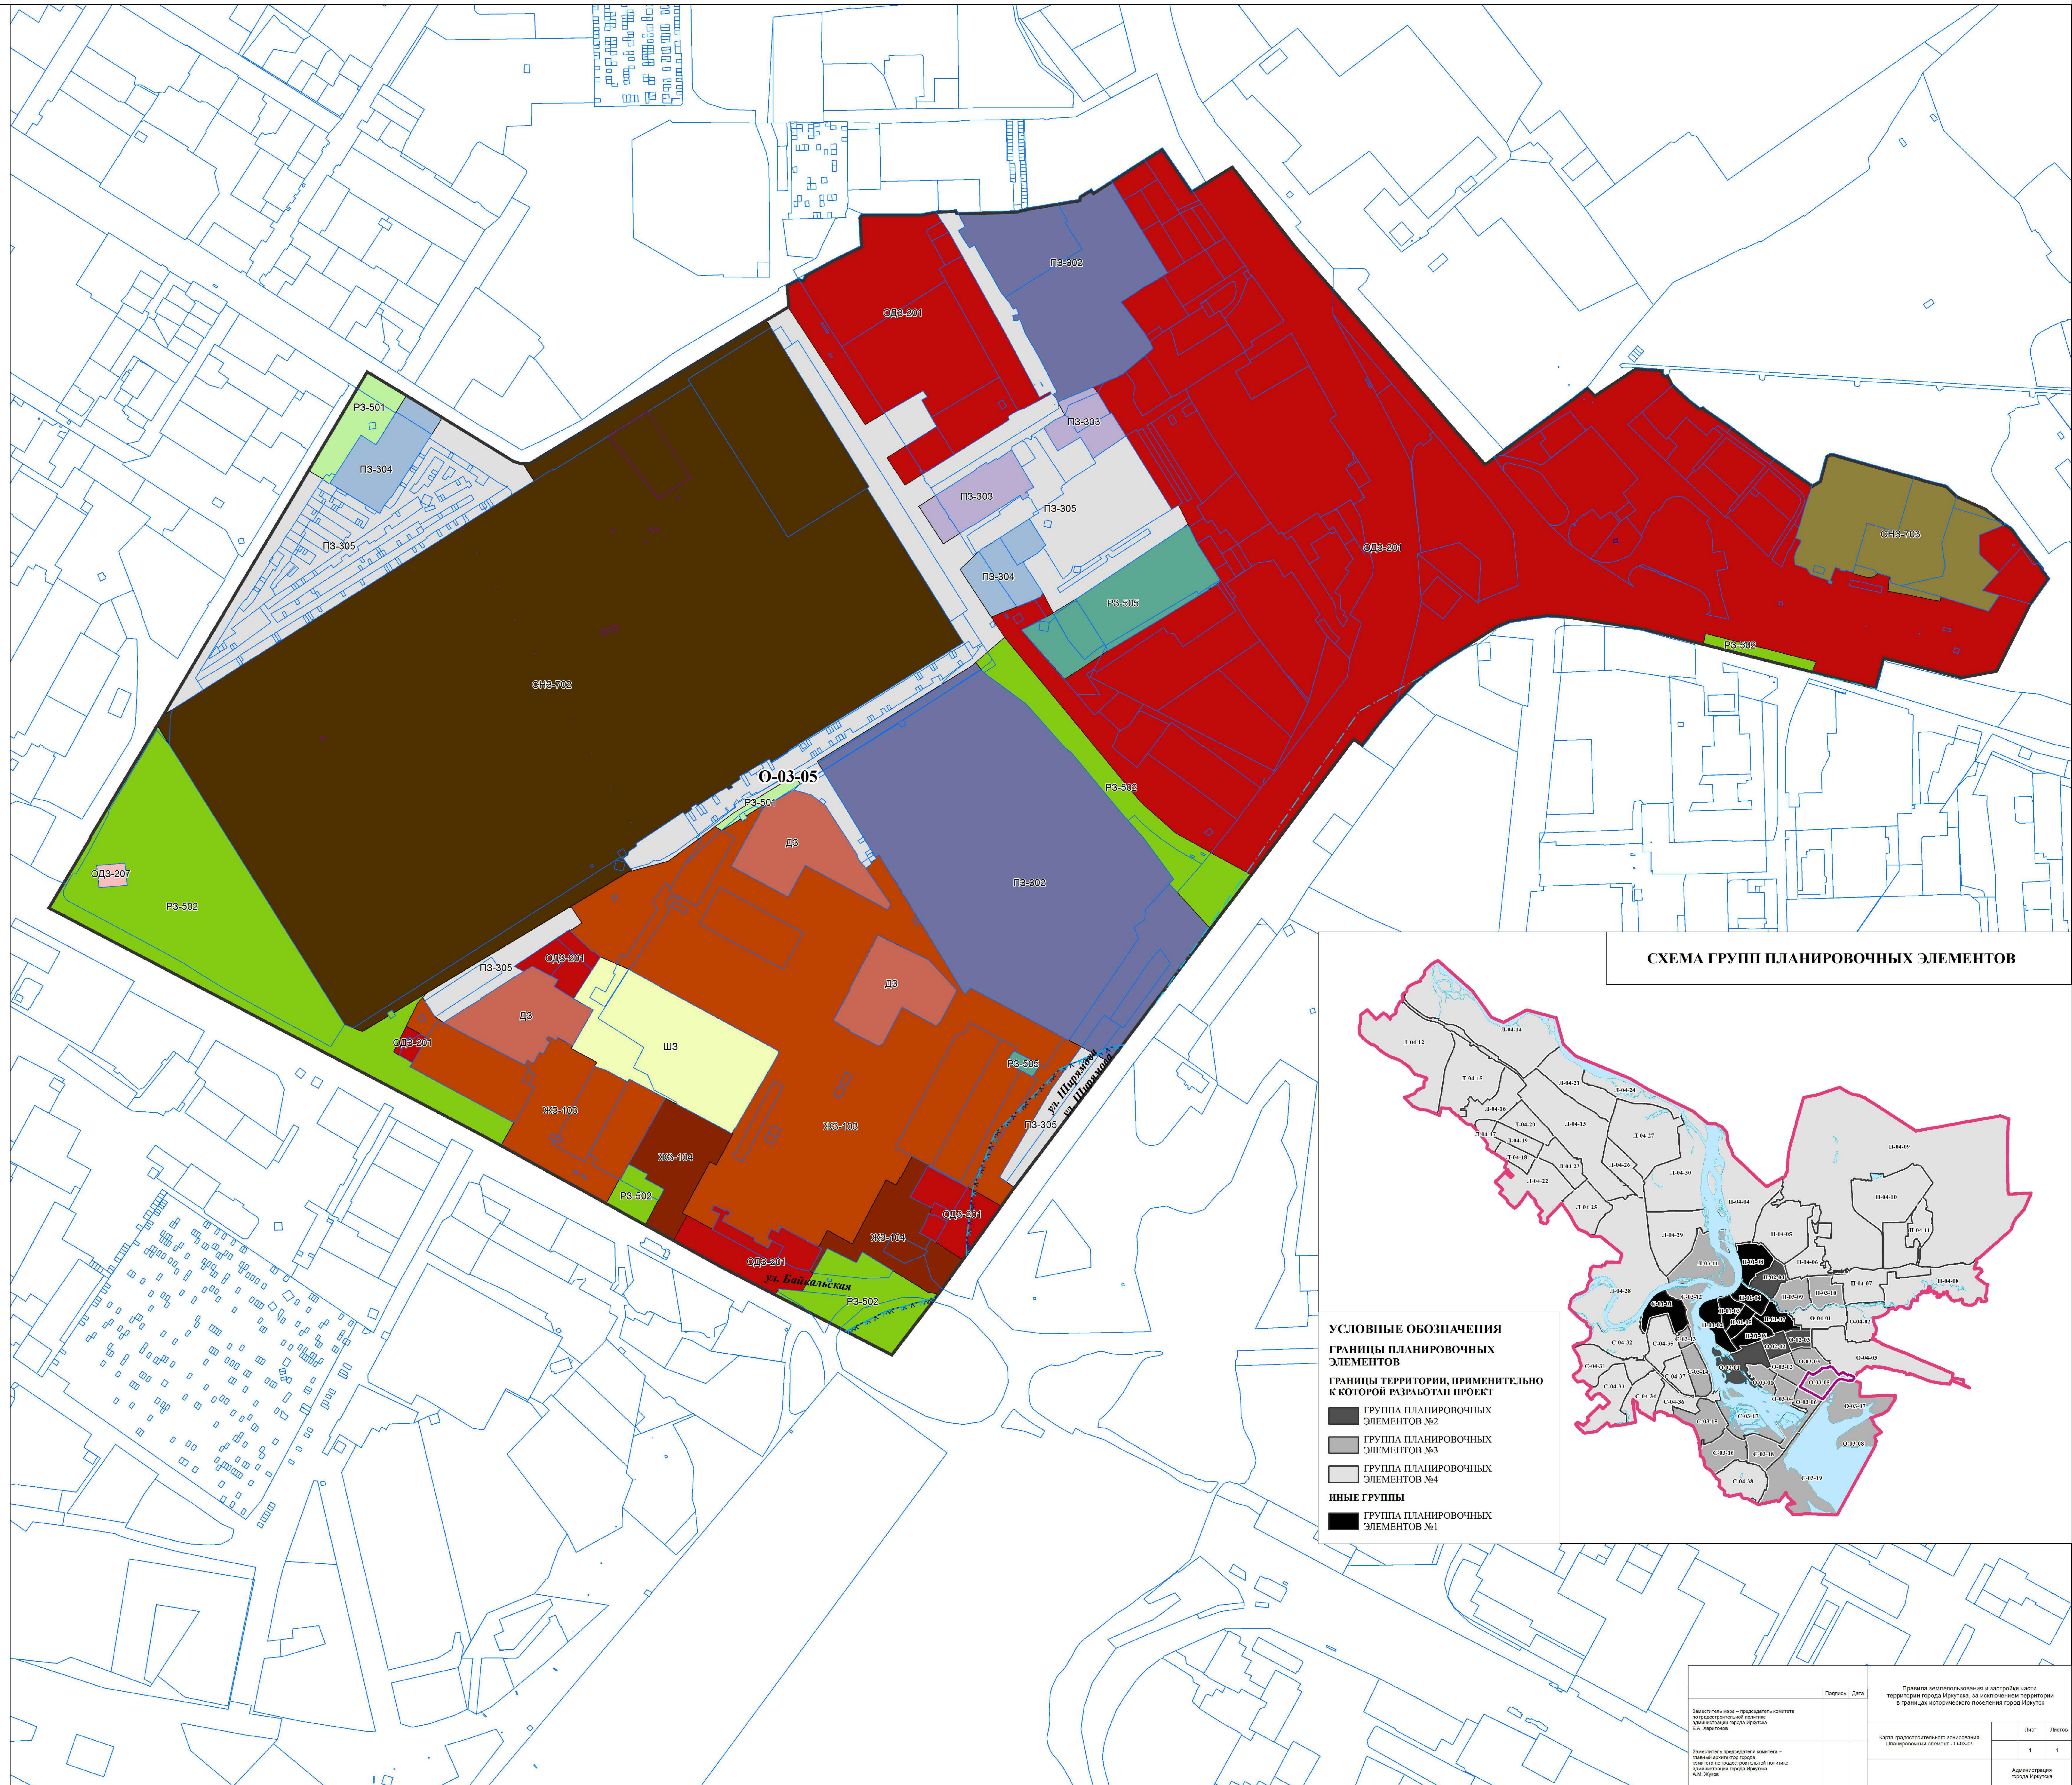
ПЗ-302

ОДЗ-201

ПЗ-303

РЗ-501

ПЗ-304

ПЗ-303

ПЗ-305

ПЗ-305

ОДЗ-201

СНЗ-703

ПЗ-304

РЗ-505

РЗ-502

СНЗ-702

О-03-05

РЗ-501

РЗ-502

ДЗ

ПЗ-302

ОДЗ-207

РЗ-502

ПЗ-305

ОДЗ-201

ДЗ

ДЗ

ШЗ

ОДЗ-201

РЗ-505

ул. Ширямова

ЖЗ-103

ЖЗ-103

ПЗ-305

ЖЗ-104

РЗ-502

ОДЗ-201

ЖЗ-104

ОДЗ-201

ул. Байкальская

РЗ-502

СХЕМА ГРУПП ПЛАНИРОВОЧНЫХ ЭЛЕМЕНТОВ

УСЛОВНЫЕ ОБОЗНАЧЕНИЯ

ГРАНИЦЫ ПЛАНИРОВОЧНЫХ ЭЛЕМЕНТОВ

ГРАНИЦЫ ТЕРРИТОРИИ, ПРИМЕНИТЕЛЬНО К КОТОРОЙ РАЗРАБОТАН ПРОЕКТ

ГРУППА ПЛАНИРОВОЧНЫХ ЭЛЕМЕНТОВ №2

ГРУППА ПЛАНИРОВОЧНЫХ ЭЛЕМЕНТОВ №3

ГРУППА ПЛАНИРОВОЧНЫХ ЭЛЕМЕНТОВ №4

ИНЫЕ ГРУППЫ

ГРУППА ПЛАНИРОВОЧНЫХ ЭЛЕМЕНТОВ №1

Подпись | Дата

Заместитель мэра – председатель комитета по градостроительной политике администрации города Иркутска Б.А. Харитонов

Заместитель председателя комитета – главный архитектор города, комитета по градостроительной политике администрации города Иркутска А.М. Жуков

Правила землепользования и застройки части территории города Иркутска, за исключением территории в границах исторического поселения город Иркутск

Карта градостроительного зонирования. Планировочный элемент - О-03-05

Лист | Листов
1 | 1

Администрация города Иркутска